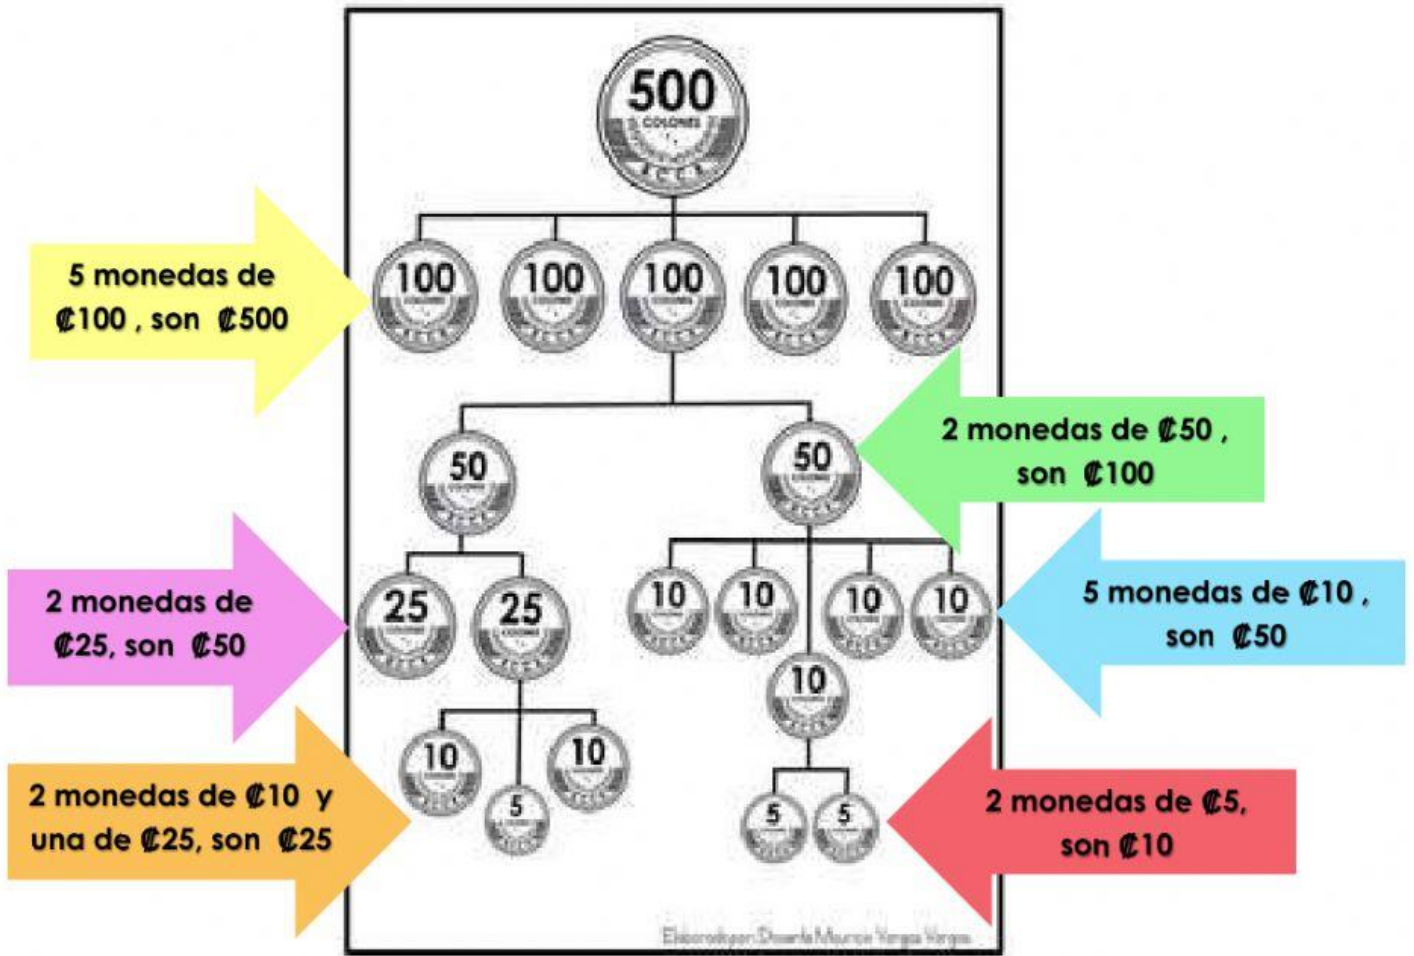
500
COLONES

5 monedas de ₡100 , son ₡500

100 100 100 100 100

50 50

2 monedas de ₡50 , son ₡100

2 monedas de ₡25, son ₡50

25 25

10 10 10 10

5 monedas de ₡10 , son ₡50

10

10 10
5

2 monedas de ₡10 y una de ₡25, son ₡25

5 5

2 monedas de ₡5, son ₡10

Elaborado por: Docente Mauricio Vargas Vargas